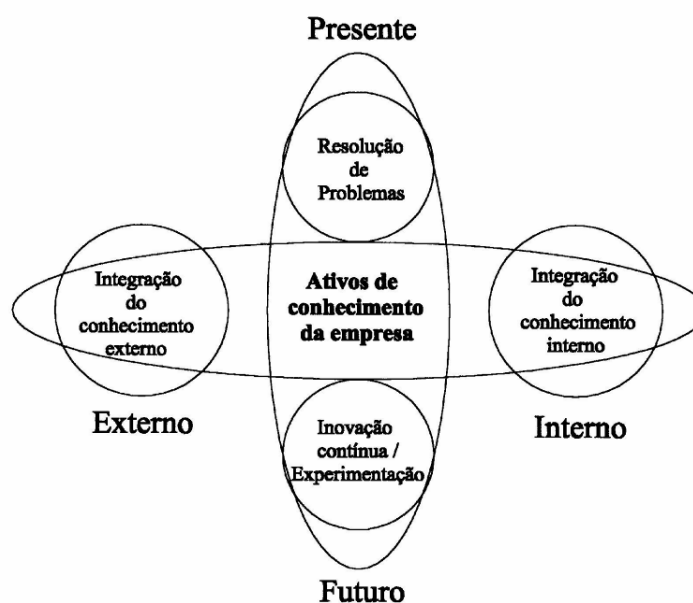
Presente

Resolução de Problemas

Integração do conhecimento externo

Ativos de conhecimento da empresa

Integração do conhecimento interno

Externo

Inovação contínua / Experimentação

Interno

Futuro